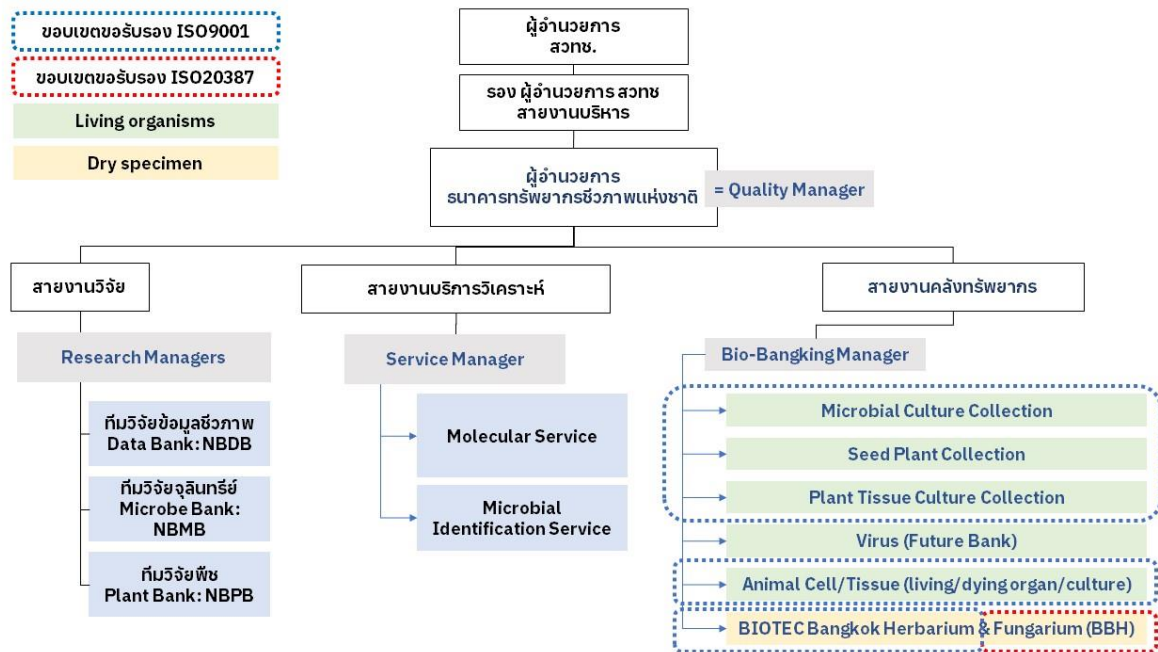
ขอบเขตขอรับรอง ISO9001

ขอบเขตขอรับรอง ISO20387

Living organisms

Dry specimen

ผู้อำนวยการ สวทช.

รอง ผู้อำนวยการ สวทช สายงานบริหาร

ผู้อำนวยการ ธนาคารทรัพยากรชีวภาพแห่งชาติ

= Quality Manager

สายงานวิจัย

สายงานบริการวิเคราะห์

สายงานคลังทรัพยากร

Research Managers

ทีมวิจัยข้อมูลชีวภาพ Data Bank: NBDB

ทีมวิจัยจุลินทรีย์ Microbe Bank: NBMB

ทีมวิจัยพืช Plant Bank: NBPB

Service Manager

Molecular Service

Microbial Identification Service

Bio-Bangking Manager

Microbial Culture Collection

Seed Plant Collection

Plant Tissue Culture Collection

Virus (Future Bank)

Animal Cell/Tissue (living/dying organ/culture)

BIOTEC Bangkok Herbarium & Fungarium (BBH)